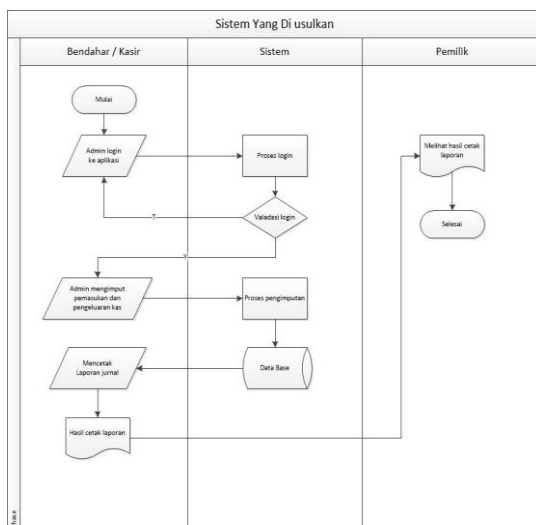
Sistem Yang Di usulkan

Bendahar / Kasir

Sistem

Pemilik

Mulai

Admin login ke aplikasi

Proses login

Valadasi login

T

Y

Admin mengimput pemasukan dan pengeluaran kas

Proses pengimputan

Data Base

Mencetak Laporan jurnal

Hasil cetak laporan

Melihat hasil cetak laporan

Selesai

hase